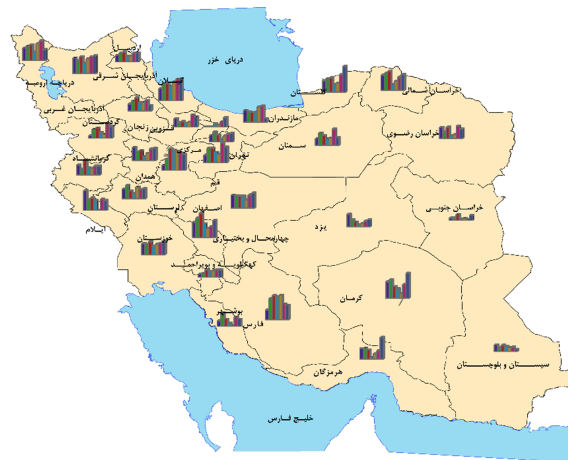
دریای خزر
اردبیل
آذربایجان شرقی
دریاچه ارومیه
آذربایجان غربی
گیلان
گلستان
خراسان شمالی
مازندران
خراسان رضوی
کردستان
قزوین
زنجان
سمنان
تهران
مرکزی
کرمانشاه
همدان
قم
لرستان
اصفهان
خراسان جنوبی
یزد
ایلام
خوزستان
چهارمحال و بختیاری
کهگیلویه و بویراحمد
کرمان
بوشهر
فارس
سیستان و بلوچستان
هرمزگان
خلیج فارس